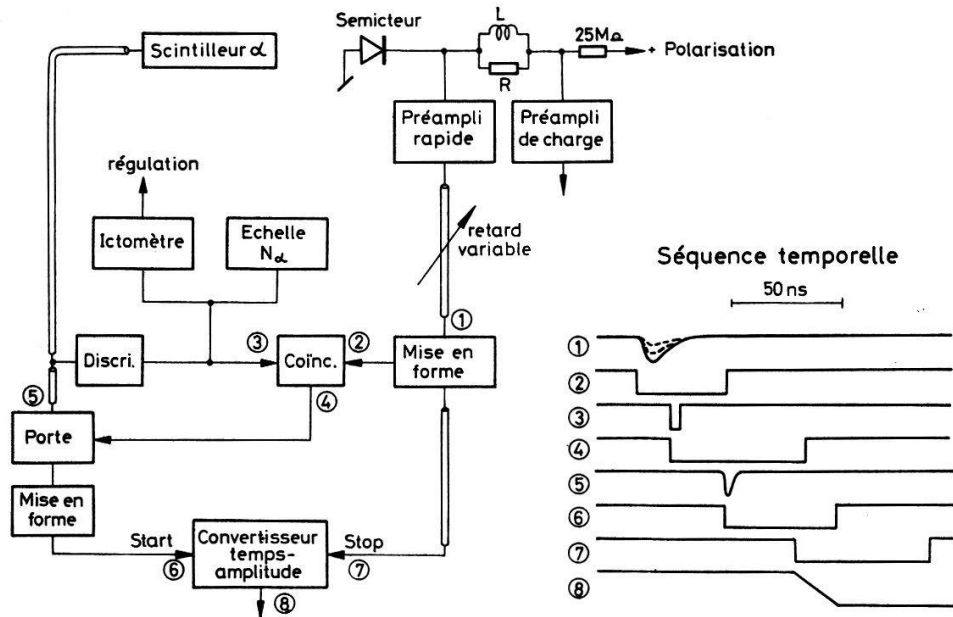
Semicteur

L

R

25MΩ

+ Polarisation

Scintilleur α

Préampli rapide

Préampli de charge

régulation

Ictomètre

Echelle $N_\alpha$

retard variable

Séquence temporelle

50 ns

①

Discri.

③

Coïnc.

②

Mise en forme

⑤

④

Porte

Mise en forme

Start

⑥

Convertisseur temps-amplitude

Stop

⑦

⑧

①
②
③
④
⑤
⑥
⑦
⑧